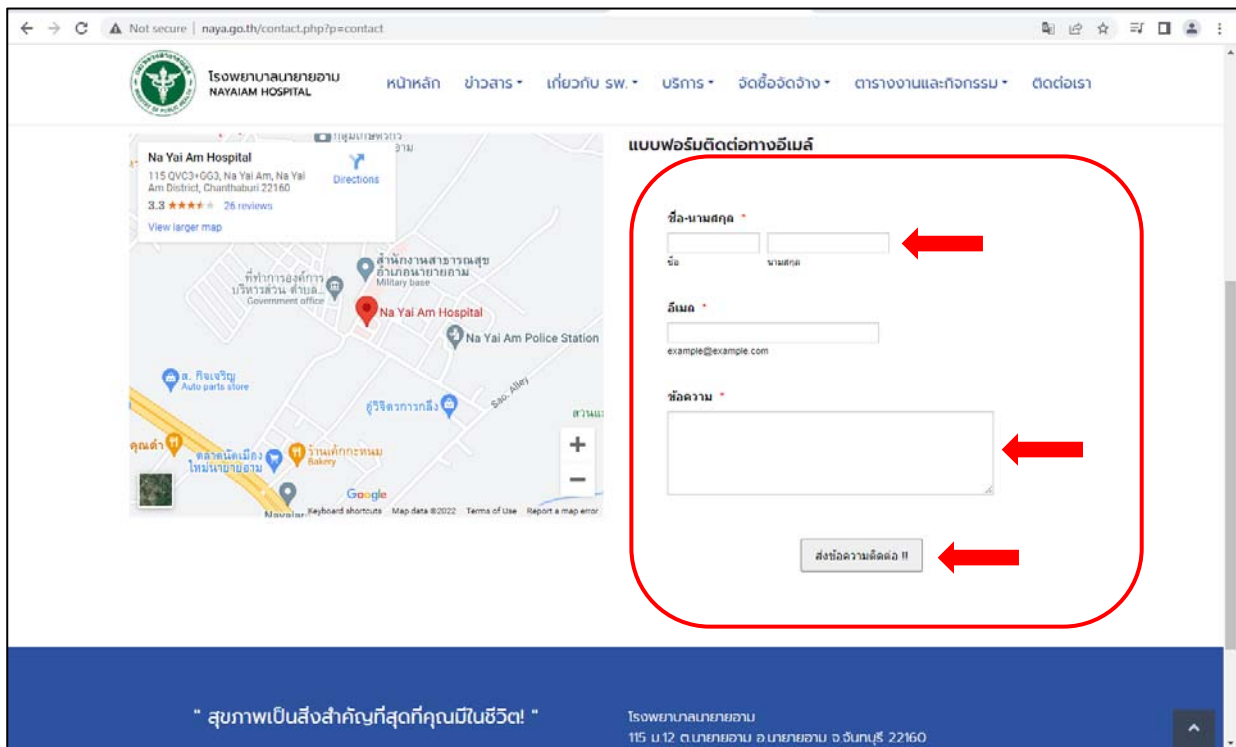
Not secure | naya.go.th/contact.php?p=contact

โรงพยาบาลนายายอาม
NAYAIAM HOSPITAL

หน้าหลัก ข่าวสาร เกี่ยวกับ รพ. บริการ จัดซื้อจัดจ้าง ตารางงานและกิจกรรม ติดต่อเรา

Na Yai Am Hospital
115 QVC3+GG3, Na Yai Am, Na Yai Am District, Chanthaburi 22160
Directions
3.3 ★★★★★ 26 reviews
View larger map

สำนักงานสาธารณสุขอำเภอนายายอาม
Military base
ที่ทำการองค์การบริหารส่วน ตำบล...
Government office
Na Yai Am Hospital
Na Yai Am Police Station
ส. กิจเจริญ
Auto parts store
อู่วิจิตรการกลึง
Sao. Alley
สวนแ
คุณต๋า
ตลาดนัดเมือง ใหม่นายายอาม
ร้านเค้กกะหนม
Bakery
Google
Keyboard shortcuts Map data ©2022 Terms of Use Report a map error

แบบฟอร์มติดต่อทางอีเมล์

ชื่อ-นามสกุล *
ชื่อ นามสกุล

อีเมล *
example@example.com

ข้อความ *

ส่งข้อความติดต่อ !!

" สุขภาพเป็นสิ่งสำคัญที่สุดที่คุณมีในชีวิต! "

โรงพยาบาลนายายอาม
115 ม.12 ต.นายายอาม อ.นายายอาม จ.จันทบุรี 22160